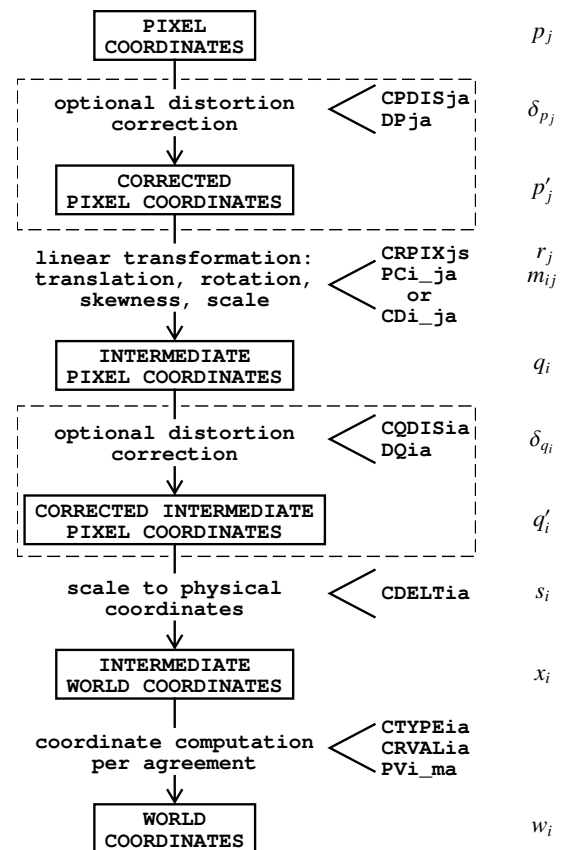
PIXEL COORDINATES

$p_j$

optional distortion correction

CPDISja
DPja

$\delta_{p_j}$

CORRECTED PIXEL COORDINATES

$p'_j$

linear transformation: translation, rotation, skewness, scale

CRPIXjs
PCi_ja
or
CDi_ja

$r_j$
$m_{ij}$

INTERMEDIATE PIXEL COORDINATES

$q_i$

optional distortion correction

CQDISia
DQia

$\delta_{q_i}$

CORRECTED INTERMEDIATE PIXEL COORDINATES

$q'_i$

scale to physical coordinates

CDELTia

$s_i$

INTERMEDIATE WORLD COORDINATES

$x_i$

coordinate computation per agreement

CTYPEia
CRVALia
PVi_ma

WORLD COORDINATES

$w_i$